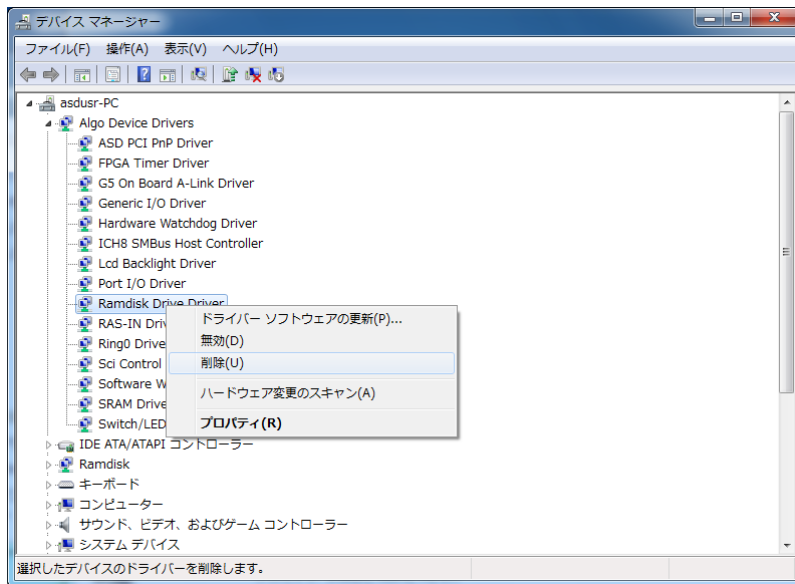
デバイス マネージャー

ファイル(F) 操作(A) 表示(V) ヘルプ(H)

asdusr-PC
Algo Device Drivers
ASD PCI PnP Driver
FPGA Timer Driver
G5 On Board A-Link Driver
Generic I/O Driver
Hardware Watchdog Driver
ICH8 SMBus Host Controller
Lcd Backlight Driver
Port I/O Driver
Ramdisk Drive Driver
RAS-IN Driv
Ring0 Drive
Sci Control
Software W
SRAM Drive
Switch/LED
IDE ATA/ATAPI コントローラー
Ramdisk
キーボード
コンピューター
サウンド、ビデオ、およびゲーム コントローラー
システム デバイス

ドライバー ソフトウェアの更新(P)...
無効(D)
削除(U)
ハードウェア変更のスキャン(A)
プロパティ(R)

選択したデバイスのドライバーを削除します。